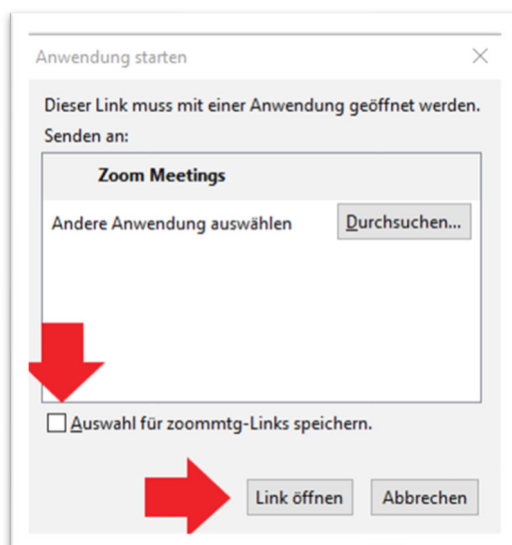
Anwendung starten

Dieser Link muss mit einer Anwendung geöffnet werden.
Senden an:

Zoom Meetings

Andere Anwendung auswählen

Durchsuchen...

Auswahl für zoommtg-Links speichern.

Link öffnen

Abbrechen